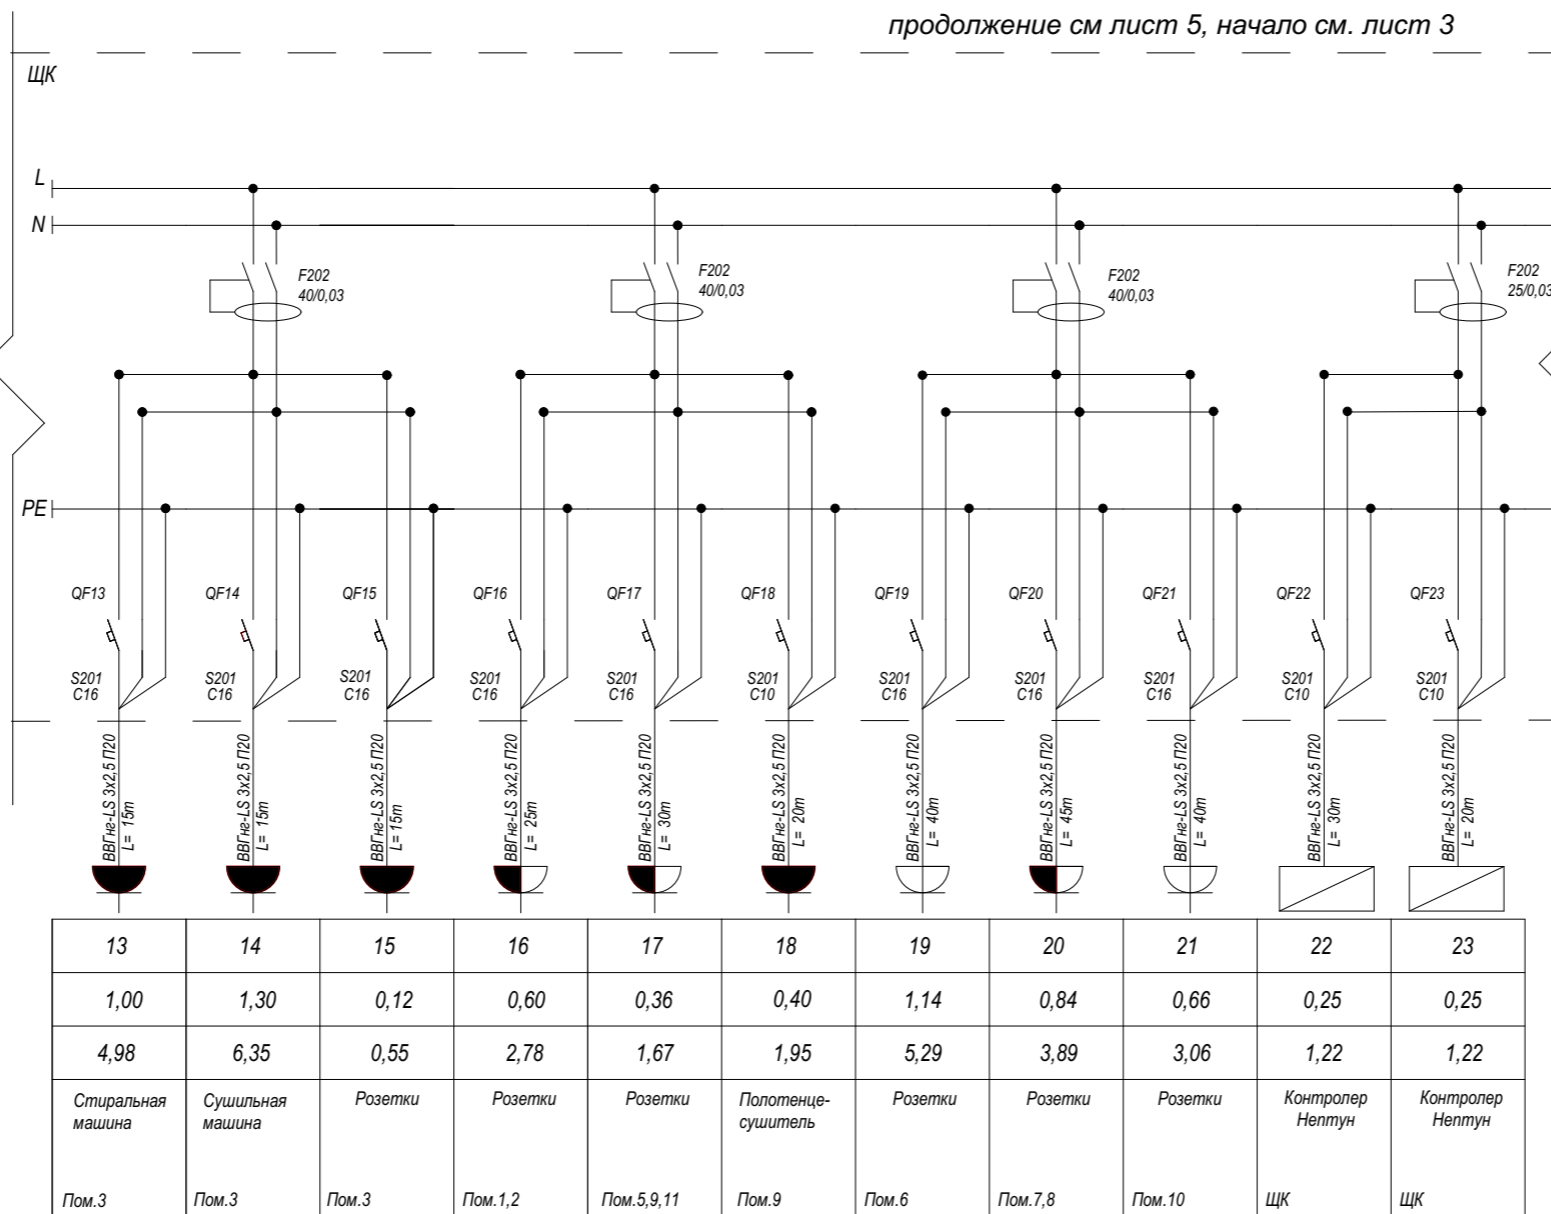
продолжение см лист 5, начало см. лист 3

ЩК

L
N
PE

F202 40/0,03
F202 40/0,03
F202 40/0,03
F202 25/0,03

QF13 S201 C16
QF14 S201 C16
QF15 S201 C16
QF16 S201 C16
QF17 S201 C16
QF18 S201 C10
QF19 S201 C16
QF20 S201 C16
QF21 S201 C16
QF22 S201 C10
QF23 S201 C10

ВВГнг-LS 3х2,5 П20 L= 15m
ВВГнг-LS 3х2,5 П20 L= 15m
ВВГнг-LS 3х2,5 П20 L= 15m
ВВГнг-LS 3х2,5 П20 L= 25m
ВВГнг-LS 3х2,5 П20 L= 30m
ВВГнг-LS 3х2,5 П20 L= 20m
ВВГнг-LS 3х2,5 П20 L= 40m
ВВГнг-LS 3х2,5 П20 L= 45m
ВВГнг-LS 3х2,5 П20 L= 40m
ВВГнг-LS 3х2,5 П20 L= 30m
ВВГнг-LS 3х2,5 П20 L= 20m

| 13 | 14 | 15 | 16 | 17 | 18 | 19 | 20 | 21 | 22 | 23 |
|---|---|---|---|---|---|---|---|---|---|---|
| 1,00 | 1,30 | 0,12 | 0,60 | 0,36 | 0,40 | 1,14 | 0,84 | 0,66 | 0,25 | 0,25 |
| 4,98 | 6,35 | 0,55 | 2,78 | 1,67 | 1,95 | 5,29 | 3,89 | 3,06 | 1,22 | 1,22 |
| Стиральная машина Пом.3 | Сушильная машина Пом.3 | Розетки Пом.3 | Розетки Пом.1,2 | Розетки Пом.5,9,11 | Полотенце-сушитель Пом.9 | Розетки Пом.6 | Розетки Пом.7,8 | Розетки Пом.10 | Контролер Нептун ЩК | Контролер Нептун ЩК |